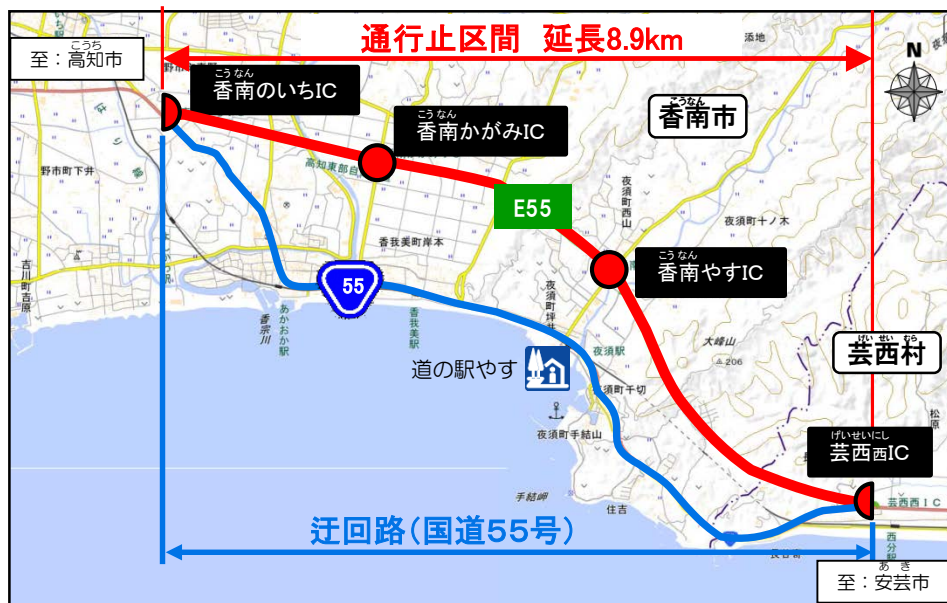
通行止区間　延長8.9km

こうち
至：高知市

こうなん
香南のいちIC

こうなん
香南かがみIC

こうなん
香南市

E55

こうなん
香南やすIC

げいせい むら
芸西村

げいせいにし
芸西西IC

55

道の駅やす

迂回路（国道55号）

あき
至：安芸市

N

野市町下井
吉川町吉原
高知東部自
香我美町岸本
あかおか駅
香宗川
香我美駅
夜須町西山
夜須町十ノ木
夜須町坪井
夜須駅
大峰山
206
夜須町千切
夜須町手結山
手結岬
住吉
芸西ＩＣ
西分駅
添地
松原